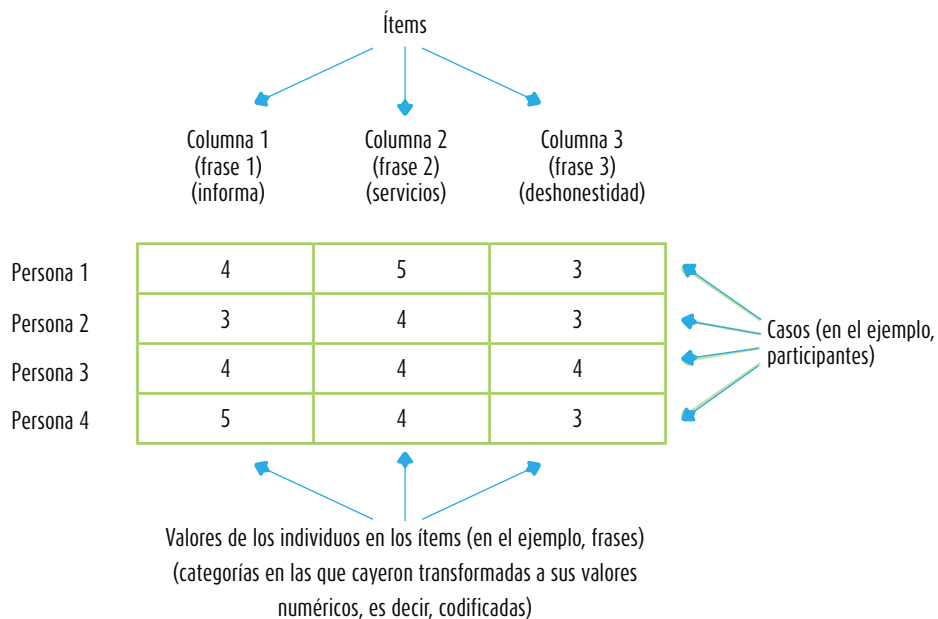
Ítems

Columna 1 (frase 1) (informa)

Columna 2 (frase 2) (servicios)

Columna 3 (frase 3) (deshonestidad)

| | Columna 1 | Columna 2 | Columna 3 |
|---|---|---|---|
| Persona 1 | 4 | 5 | 3 |
| Persona 2 | 3 | 4 | 3 |
| Persona 3 | 4 | 4 | 4 |
| Persona 4 | 5 | 4 | 3 |

Casos (en el ejemplo, participantes)

Valores de los individuos en los ítems (en el ejemplo, frases) (categorías en las que cayeron transformadas a sus valores numéricos, es decir, codificadas)